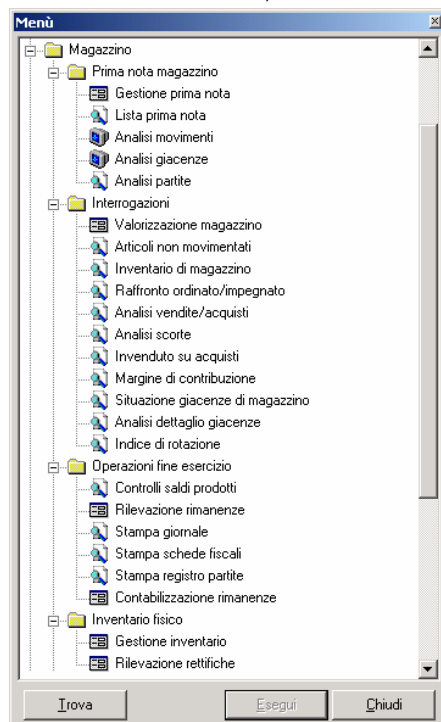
Menù

Magazzino
Prima nota magazzino
Gestione prima nota
Lista prima nota
Analisi movimenti
Analisi giacenze
Analisi partite
Interrogazioni
Valorizzazione magazzino
Articoli non movimentati
Inventario di magazzino
Raffronto ordinato/impegnato
Analisi vendite/acquisti
Analisi scorte
Invenduto su acquisti
Margine di contribuzione
Situazione giacenze di magazzino
Analisi dettaglio giacenze
Indice di rotazione
Operazioni fine esercizio
Controlli saldi prodotti
Rilevazione rimanenze
Stampa giornale
Stampa schede fiscali
Stampa registro partite
Contabilizzazione rimanenze
Inventario fisico
Gestione inventario
Rilevazione rettifiche

Trova
Esegui
Chiudi